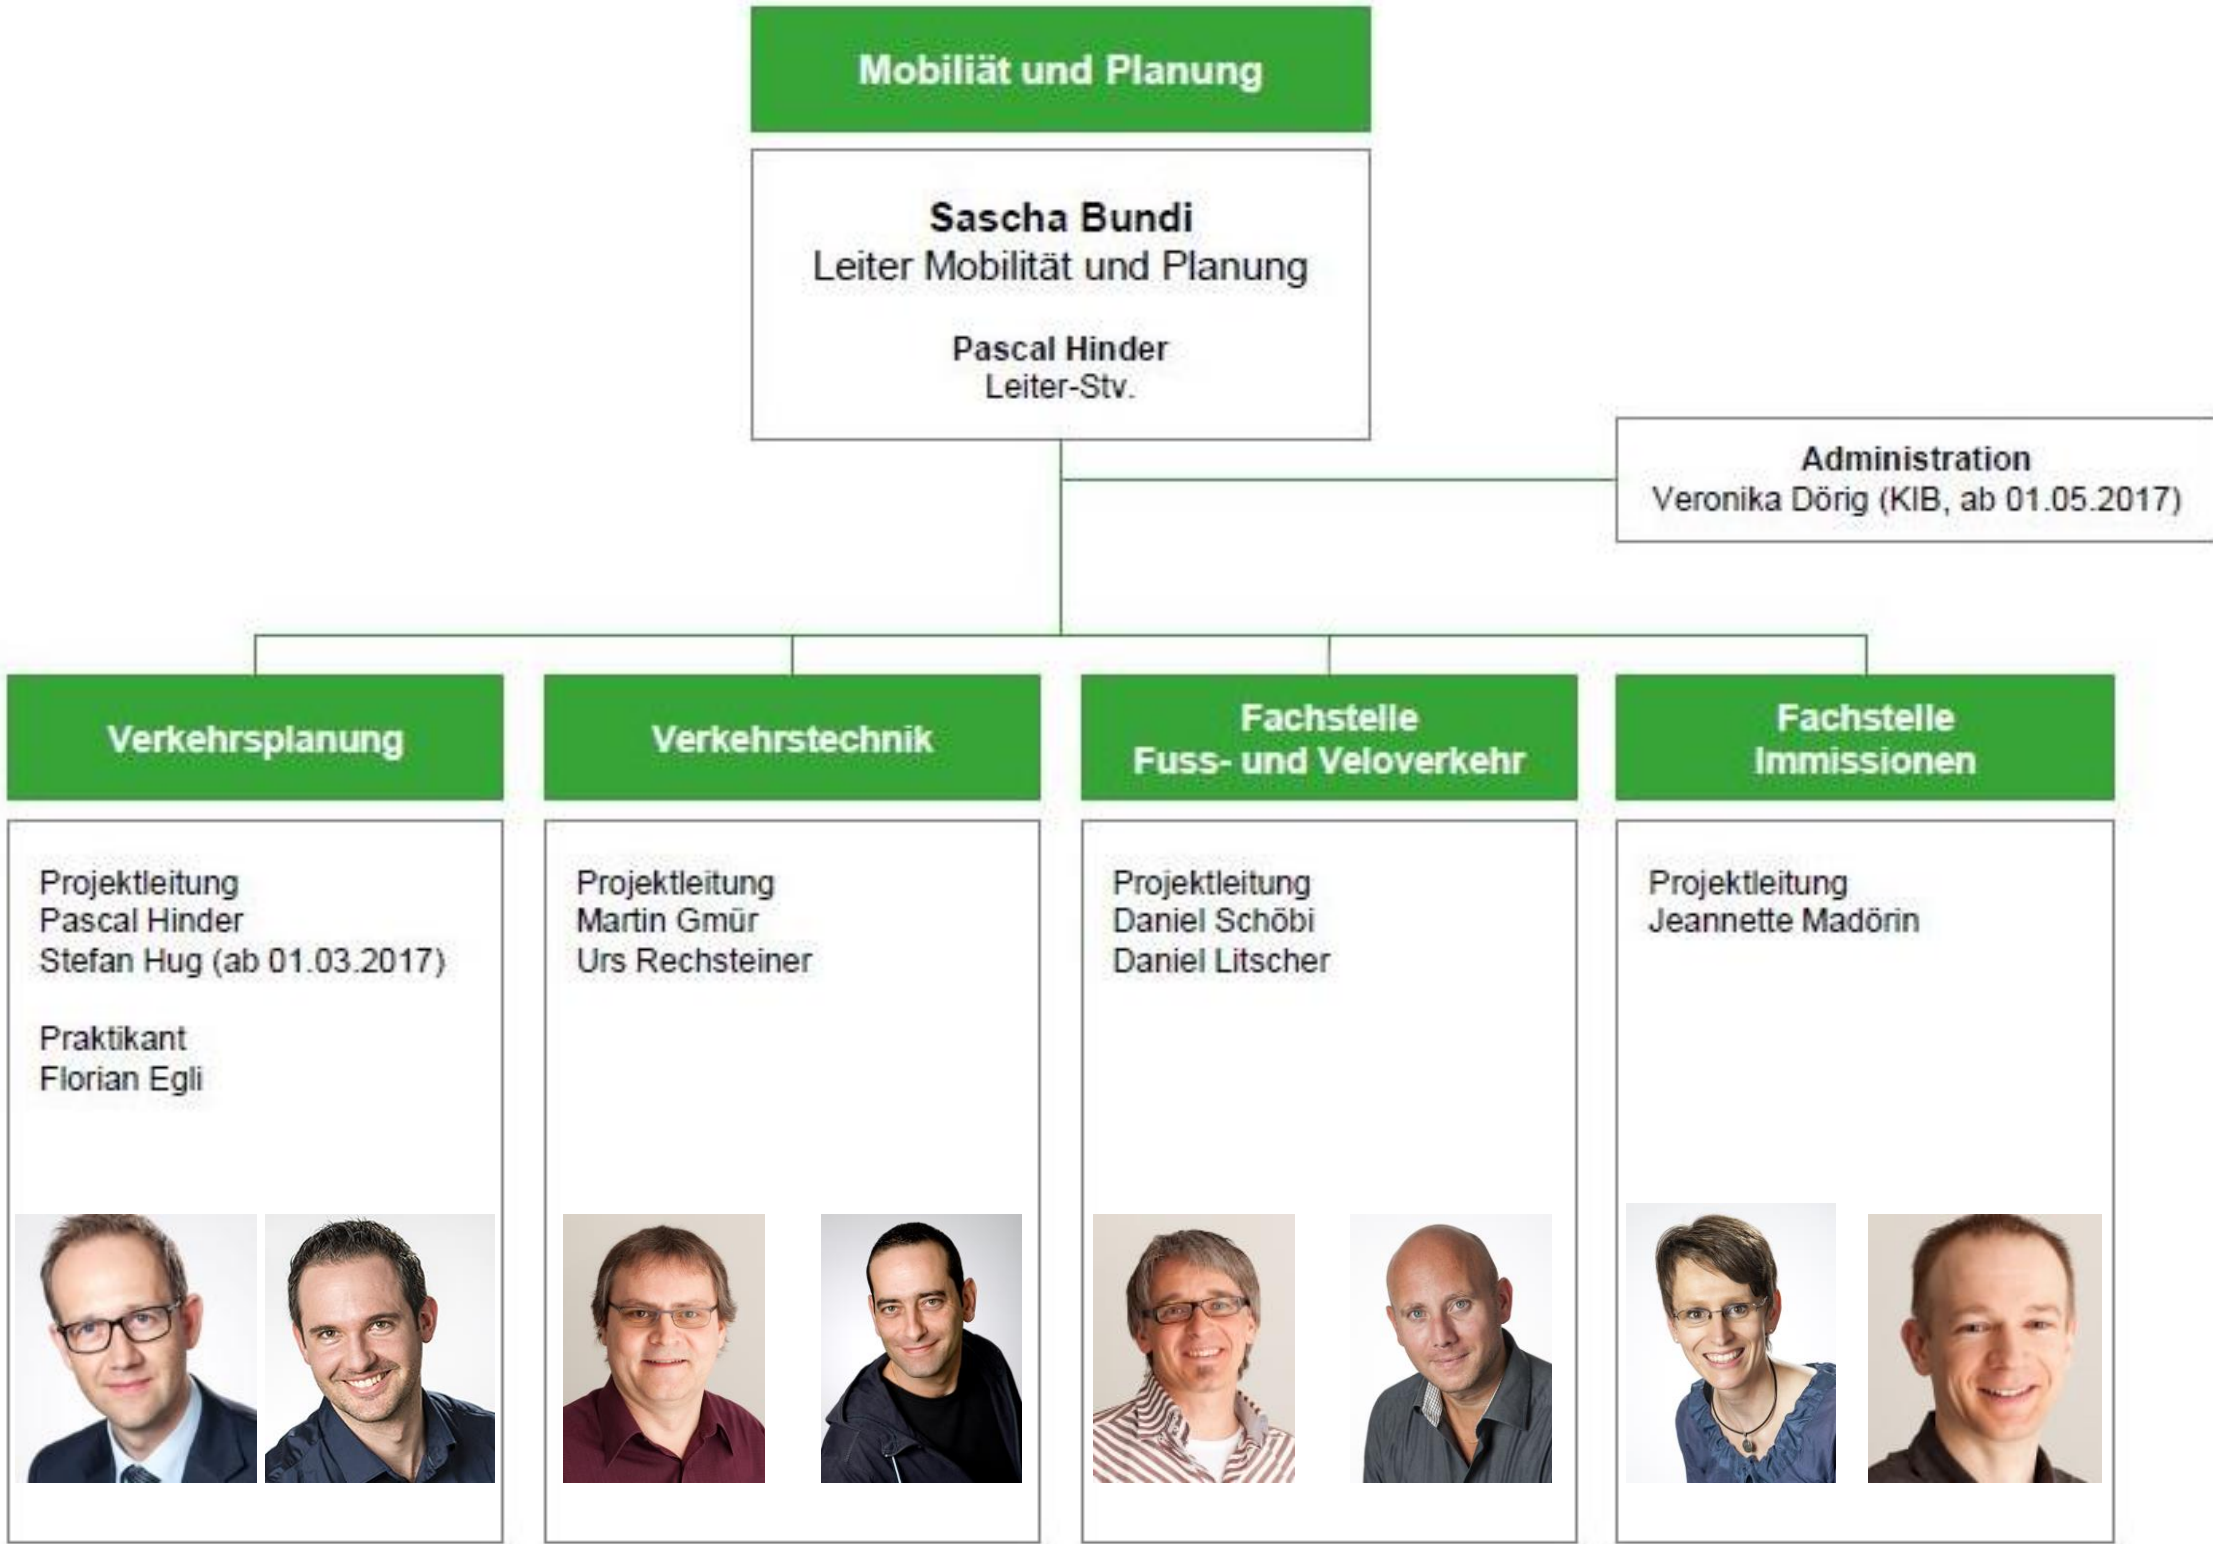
Mobiliät und Planung

Sascha Bundi
Leiter Mobilität und Planung

Pascal Hinder
Leiter-Stv.

Administration
Veronika Dörig (KIB, ab 01.05.2017)

Verkehrsplanung

Projektleitung
Pascal Hinder
Stefan Hug (ab 01.03.2017)

Praktikant
Florian Egli

Verkehrstechnik

Projektleitung
Martin Gmür
Urs Rechsteiner

Fachstelle
Fuss- und Veloverkehr

Projektleitung
Daniel Schöbi
Daniel Litscher

Fachstelle
Immissionen

Projektleitung
Jeannette Madörin